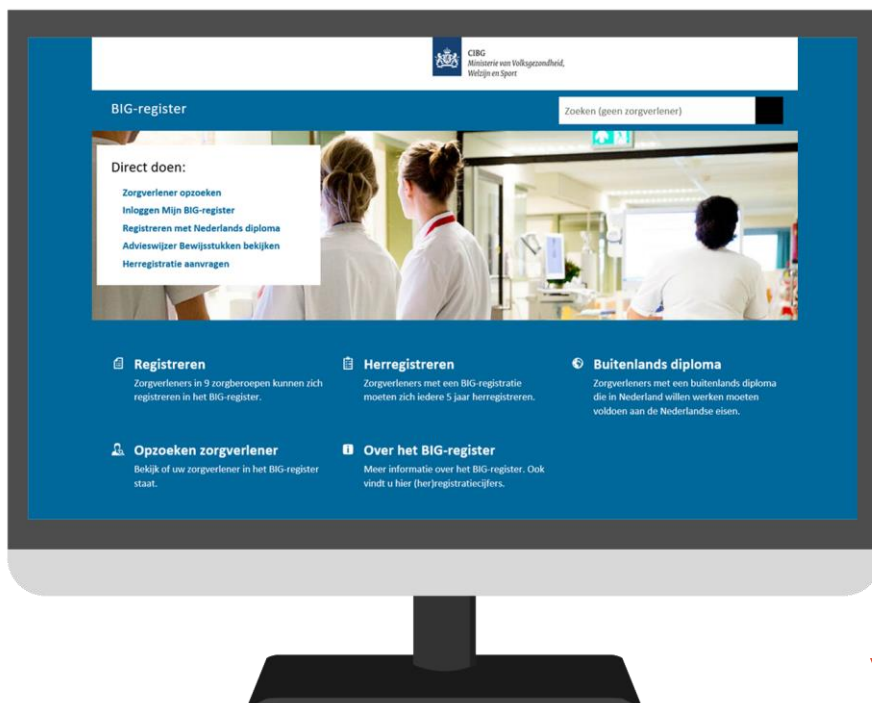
CIBG
Ministerie van Volksgezondheid, Welzijn en Sport

BIG-register

Zoeken (geen zorgverlener)

Direct doen:

Zorgverlener opzoeken
Inloggen Mijn BIG-register
Registreren met Nederlands diploma
Advieswijzer Bewijsstukken bekijken
Herregistratie aanvragen

Registreren
Zorgverleners in 9 zorgberoepen kunnen zich registreren in het BIG-register.

Herregistreren
Zorgverleners met een BIG-registratie moeten zich iedere 5 jaar herregistreren.

Buitenlands diploma
Zorgverleners met een buitenlands diploma die in Nederland willen werken moeten voldoen aan de Nederlandse eisen.

Opzoeken zorgverlener
Bekijk of uw zorgverlener in het BIG-register staat.

Over het BIG-register
Meer informatie over het BIG-register. Ook vindt u hier (her)registratiecijfers.